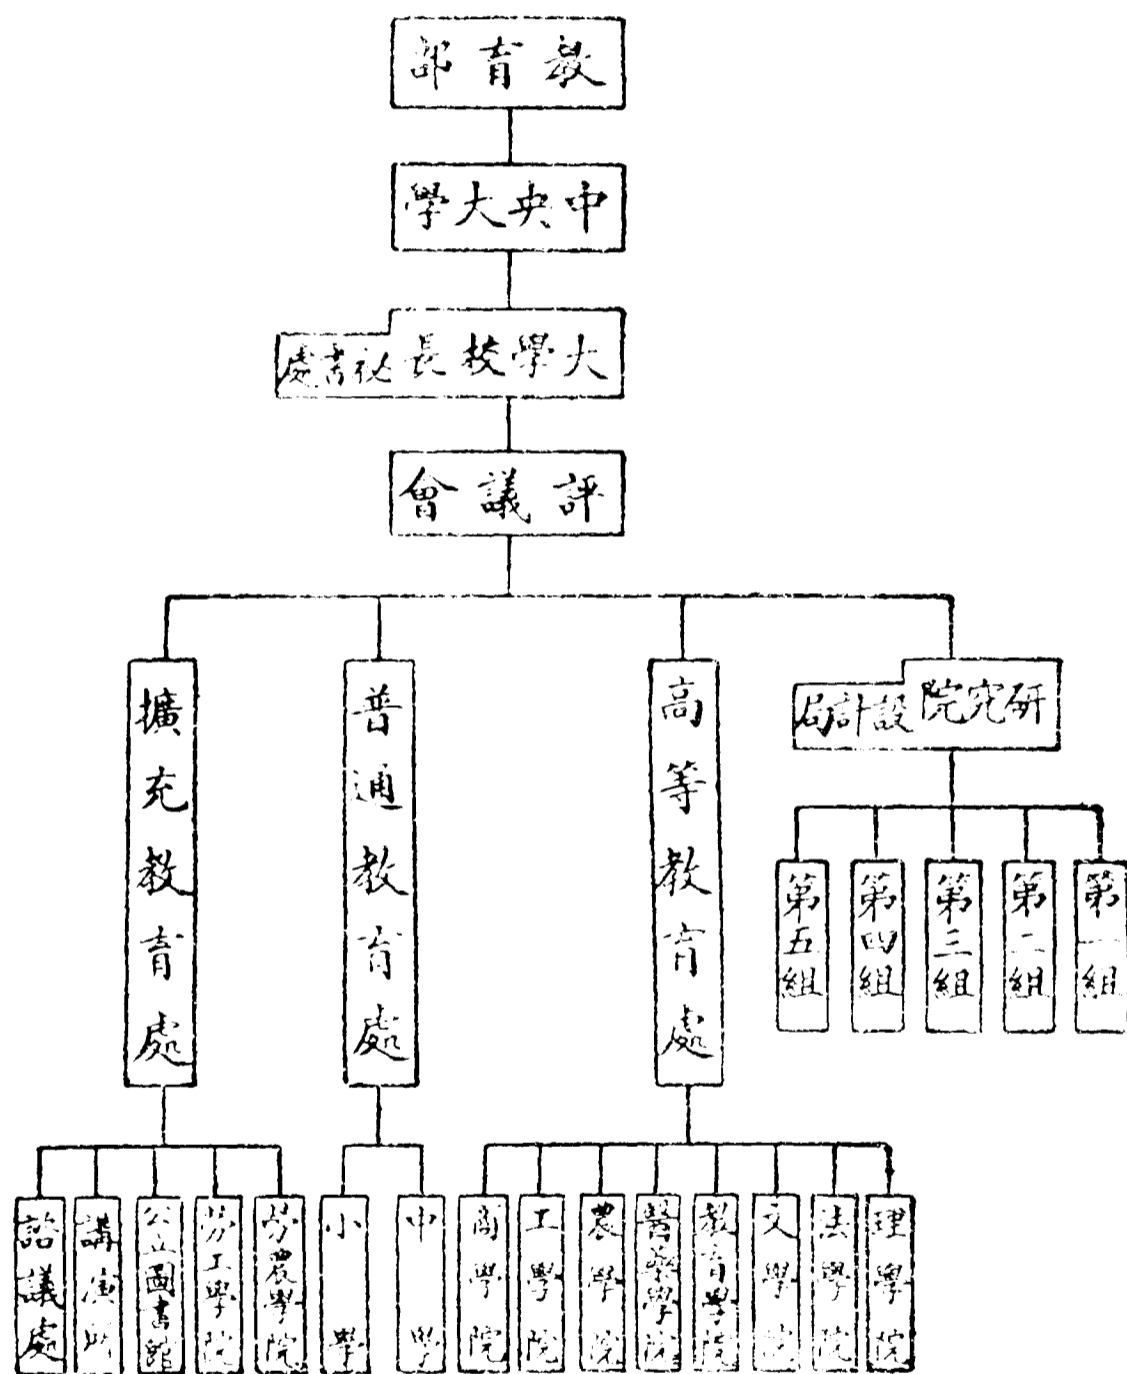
教育部

中央大學

大學校長秘書處

評議會

擴充教育處

普通教育處

高等教育處

研究院設計局

第五組

第四組

第三組

第二組

第一組

諮議處

講演所

公立圖書館

勞工學院

勞農學院

小學

中學

商學院

工學院

農學院

醫學院

教育學院

文學院

法學院

理學院